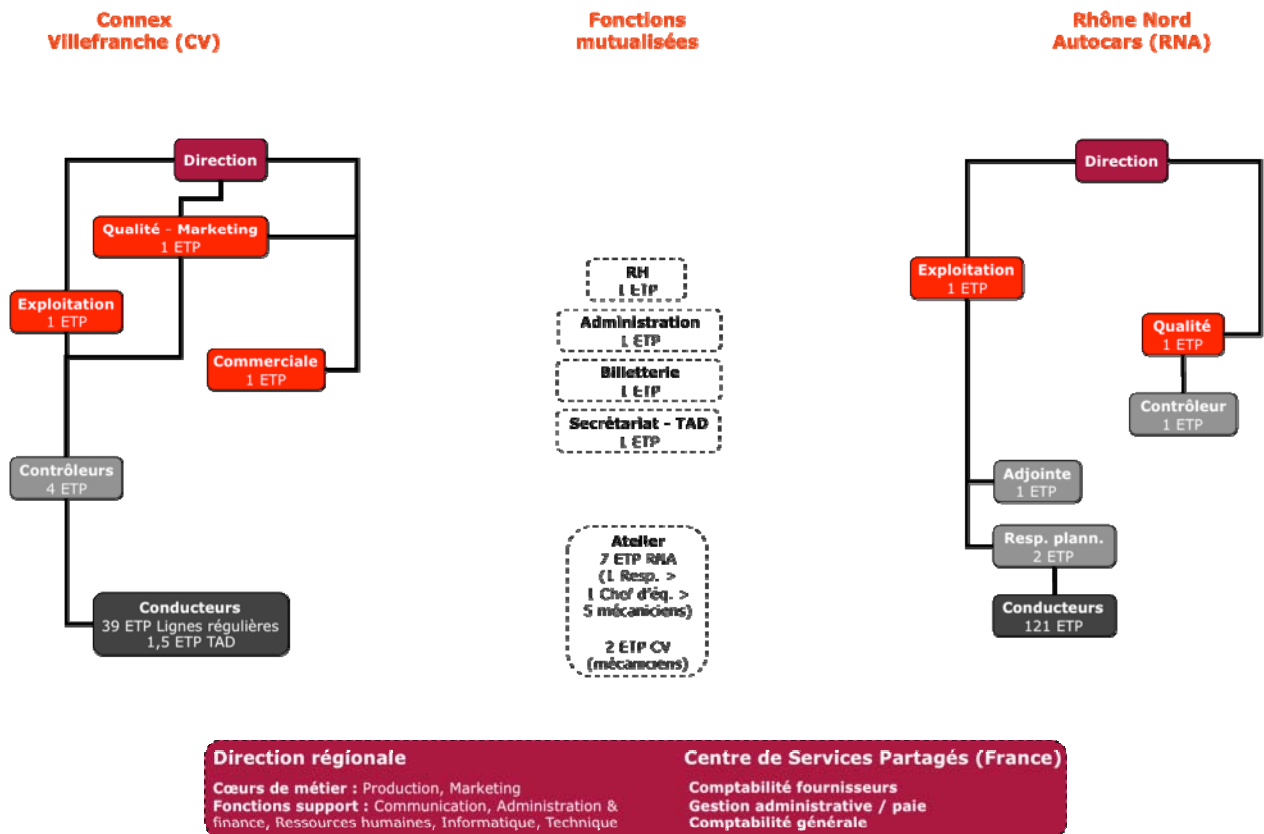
Connex Villefranche (CV)

Fonctions mutualisées

Rhône Nord Autocars (RNA)

Direction

Qualité - Marketing
1 ETP

Exploitation
1 ETP

Commerciale
1 ETP

Contrôleurs
4 ETP

Conducteurs
39 ETP Lignes régulières
1,5 ETP TAD

RH
1 ETP

Administration
1 ETP

Billetterie
1 ETP

Secrétariat - TAD
1 ETP

Atelier
7 ETP RNA
(1 Resp. >
1 Chef d'éq. >
5 mécaniciens)

2 ETP CV
(mécaniciens)

Direction

Exploitation
1 ETP

Qualité
1 ETP

Contrôleur
1 ETP

Adjointe
1 ETP

Resp. plann.
2 ETP

Conducteurs
121 ETP

Direction régionale

Cœurs de métier : Production, Marketing
Fonctions support : Communication, Administration & finance, Ressources humaines, Informatique, Technique

Centre de Services Partagés (France)

Comptabilité fournisseurs
Gestion administrative / paie
Comptabilité générale